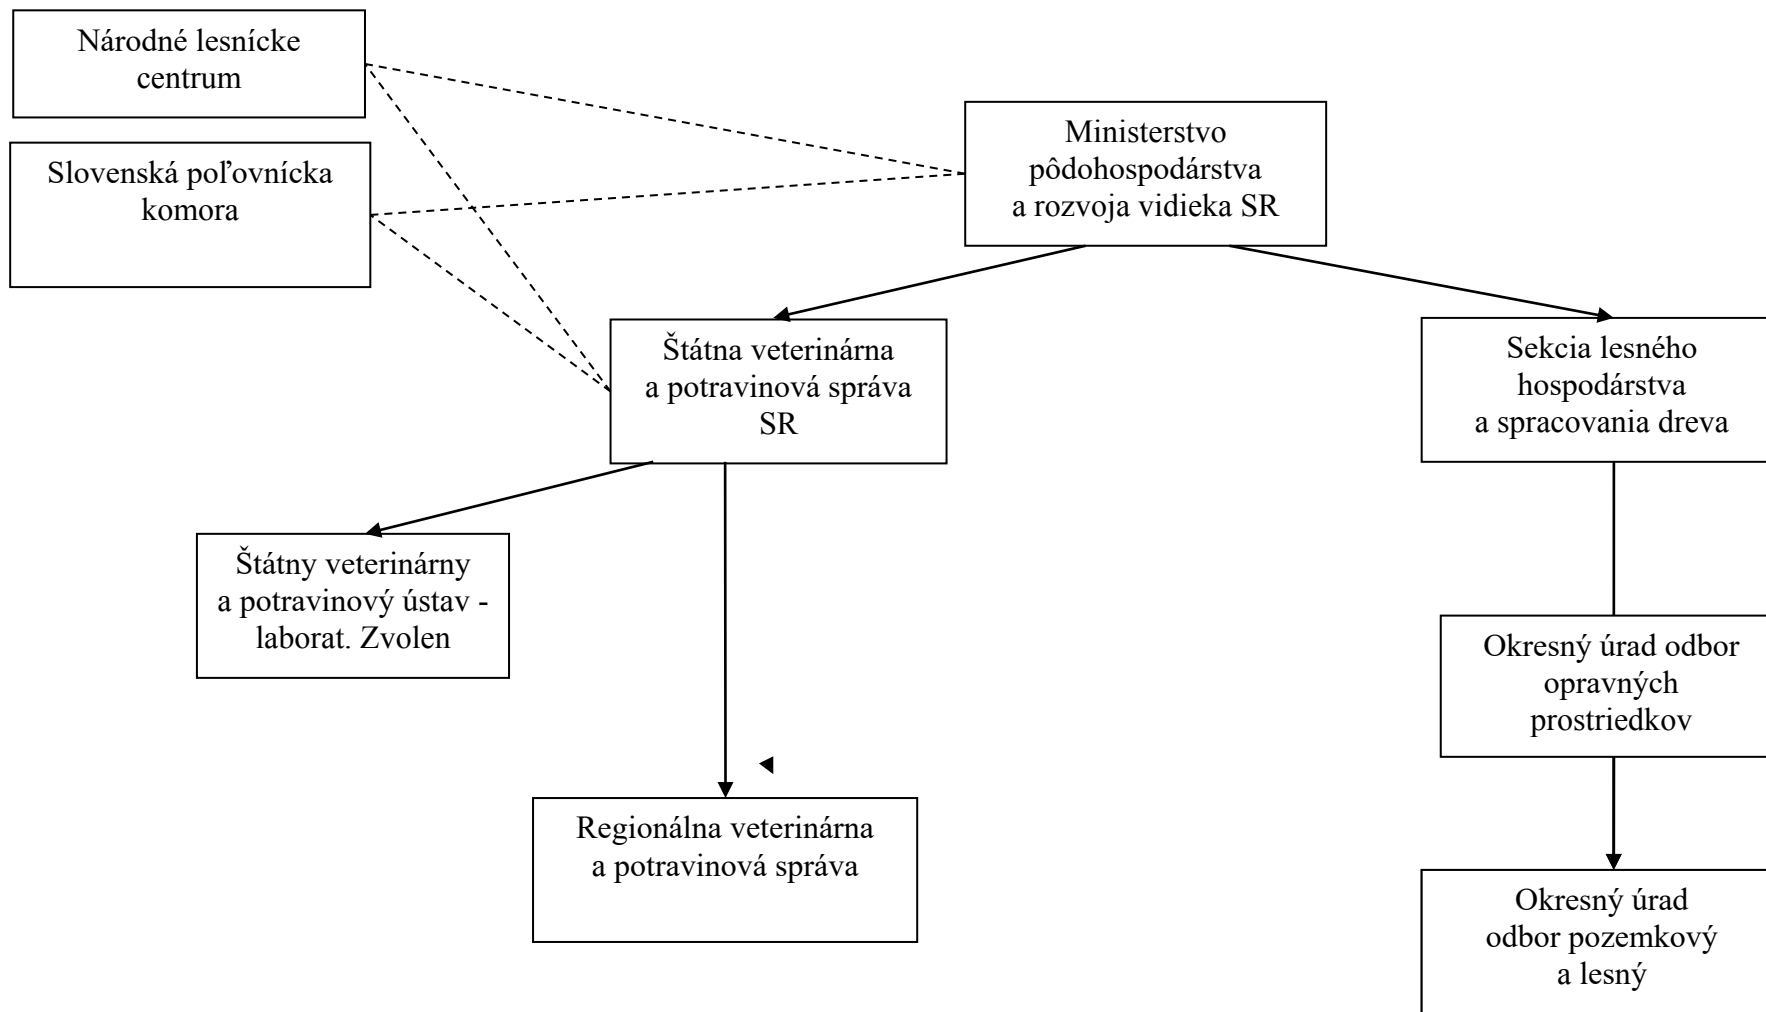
Národné lesnícke centrum

Slovenská poľovnícka komora

Ministerstvo pôdohospodárstva a rozvoja vidieka SR

Štátna veterinárna a potravinová správa SR

Sekcia lesného hospodárstva a spracovania dreva

Štátny veterinárny a potravinový ústav - laborat. Zvolen

Okresný úrad odbor opravných prostriedkov

Regionálna veterinárna a potravinová správa

Okresný úrad odbor pozemkový a lesný